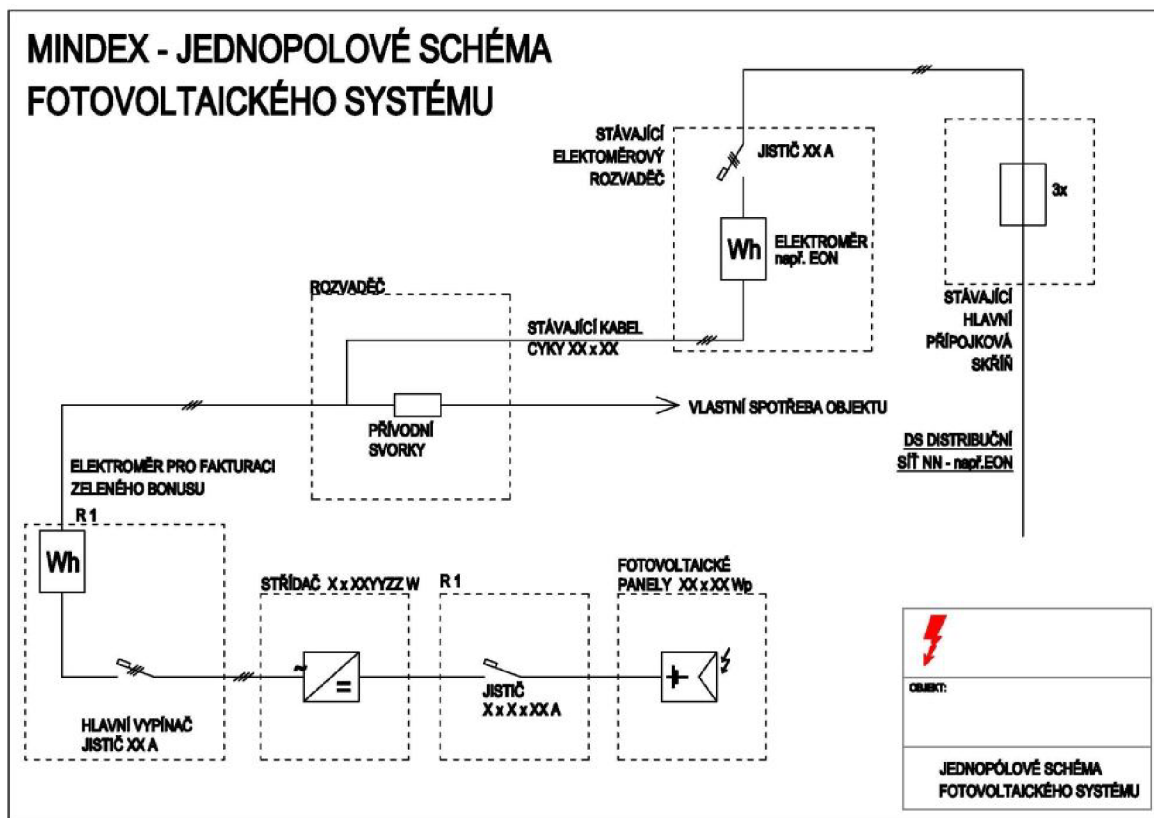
MINDEX - JEDNOPOLOVÉ SCHÉMA FOTOVOLTAICKÉHO SYSTÉMU

STÁVAJÍCÍ ELEKTOMĚROVÝ ROZVADĚČ

JISTIČ XX A

Wh

ELEKTROMĚR např. EON

3x

STÁVAJÍCÍ HLAVNÍ PŘÍPOJKOVÁ SKŘÍŇ

ROZVADĚČ

STÁVAJÍCÍ KABEL CYKY XX x XX

VLASTNÍ SPOTŘEBA OBJEKTU

PŘÍVODNÍ SVORKY

DS DISTRIBUČNÍ SÍŤ NN - např.EON

ELEKTROMĚR PRO FAKTURACI ZELENÉHO BONUSU

R 1

Wh

STŘÍDAČ X x XXYYZZ W

~

=

R 1

FOTOVOLTAICKÉ PANELY XX x XX Wp

JISTIČ X x X x XX A

HLAVNÍ VYPÍNAČ JISTIČ XX A

OBJEKT:

JEDNOPÓLOVÉ SCHÉMA FOTOVOLTAICKÉHO SYSTÉMU